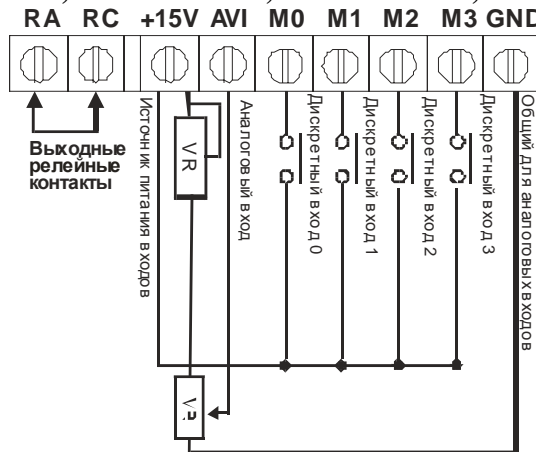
RA RC +15V AVI M0 M1 M2 M3 GND

Выходные релейные контакты

Источник питания входов

VR

Аналоговый вход

Дискретный вход 0

Дискретный вход 1

Дискретный вход 2

Дискретный вход 3

Общий для аналоговых входов

VR